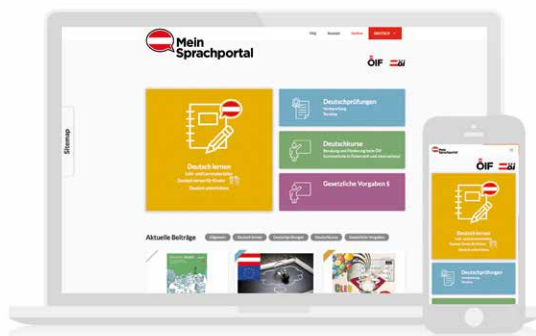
Mein Sprachportal

Blog Kontakt Suche DEUTSCH

ÖIF

Sitemap

Deutsch lernen

Deutschprüfungen

Deutschkurse

Gesetzliche Vorgaben §

Aktuelle Beiträge

Mein Sprachportal

ÖIF

Deutsch lernen

Deutschprüfungen